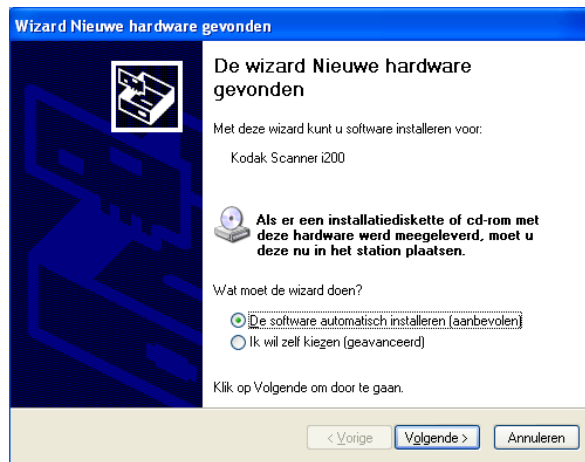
Wizard Nieuwe hardware gevonden

De wizard Nieuwe hardware gevonden

Met deze wizard kunt u software installeren voor:

Kodak Scanner i200

Als er een installatiediskette of cd-rom met deze hardware werd meegeleverd, moet u deze nu in het station plaatsen.

Wat moet de wizard doen?

De software automatisch installeren (aanbevolen)
Ik wil zelf kiezen (geavanceerd)

Klik op Volgende om door te gaan.

< Vorige | Volgende > | Annuleren